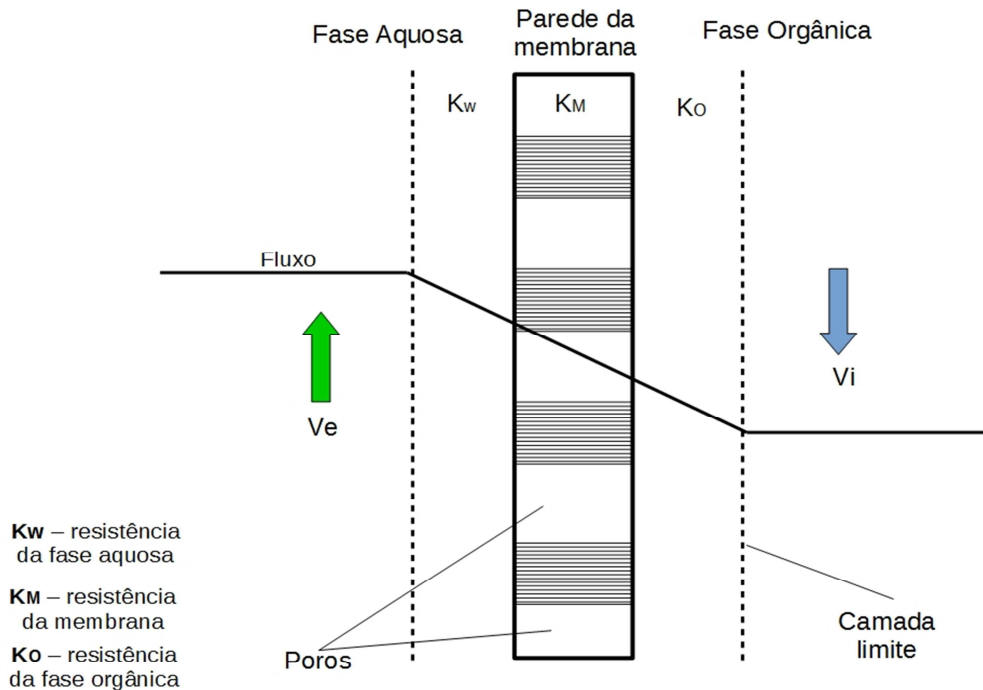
Fase Aquosa

Parede da membrana

Fase Orgânica

$K_W$

$K_M$

$K_O$

Fluxo

Ve

Vi

**Kw** – resistência da fase aquosa

**KM** – resistência da membrana

**KO** – resistência da fase orgânica

Poros

Camada limite